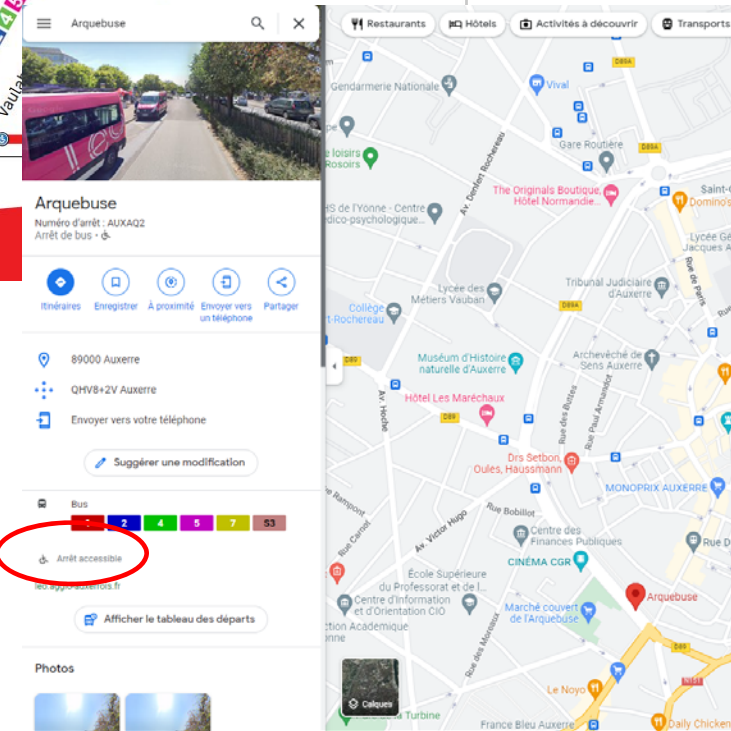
Arquebuse

Arquebuse
Numéro d'arrêt : AUXAQ2
Arrêt de bus ·

Itinéraires
Enregistrer
À proximité
Envoyer vers un téléphone
Partager

89000 Auxerre

QHV8+2V Auxerre

Envoyer vers votre téléphone

Suggérer une modification

Bus
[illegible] 2 4 5 7 S3

Arrêt accessible

leo.agglo-auxerrois.fr

Afficher le tableau des départs

Photos

Restaurants
Hôtels
Activités à découvrir
Transports

Vaulat

Gendarmerie Nationale
Vival
D85A
Gare Routière
loisirs
Rosoirs
Av. Denfert Rochereau
HS de l'Yonne - Centre médico-psychologique
The Originals Boutique, Hôtel Normandie
Saint-
Domino's
Lycée Gé
Jacques A
Lycée des Métiers Vauban
Rue de Paris
Collège t-Rochereau
Tribunal Judiciaire d'Auxerre
D89A
D89
Muséum d'Histoire naturelle d'Auxerre
Archevêché de Sens Auxerre
Av. Haussmann
Hôtel Les Maréchaux
D89
Rue des Buttes
Rue Paul Armandot
Drs Setbon, Oules, Haussmann
MONOPRIX AUXERRE
Rue Rampont
Rue Bobillot
Rue Carnot
Av. Victor Hugo
Centre des Finances Publiques
Rue D
CINÉMA CGR
École Supérieure du Professorat et de l
Centre d'Information et d'Orientation CIO
Arquebuse
ction Académique
onne
Marché couvert de l'Arquebuse
Rue des Moreaux
D89
N151
Calques
Le Noyo
Turbine
France Bleu Auxerre
Daily Chicken